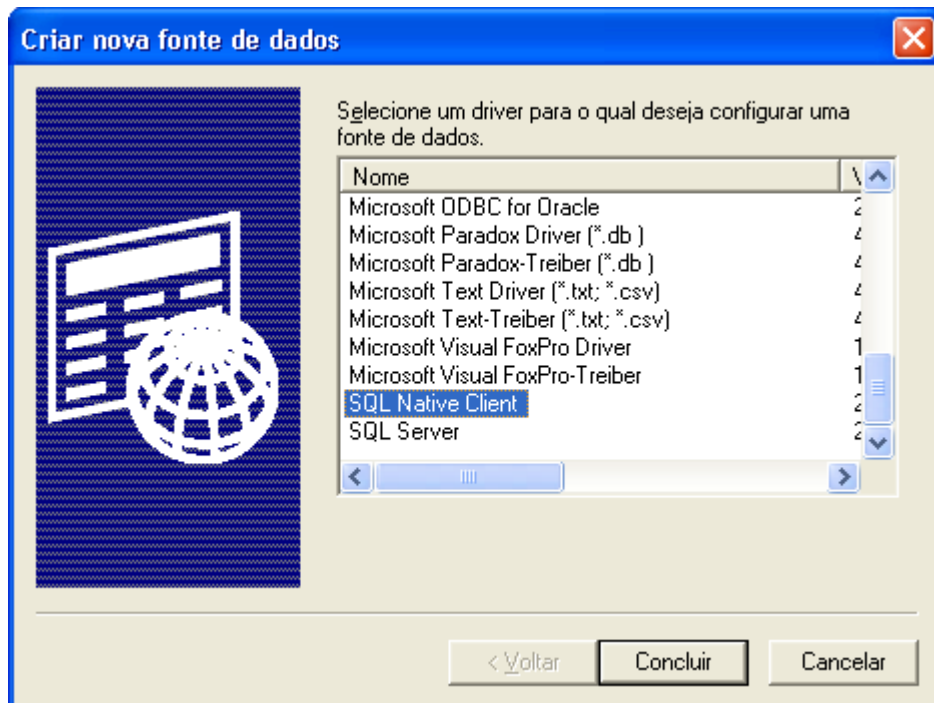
Criar nova fonte de dados

Selecione um driver para o qual deseja configurar uma fonte de dados.

| Nome | V |
|---|---|
| Microsoft ODBC for Oracle | 2 |
| Microsoft Paradox Driver (*.db ) | 4 |
| Microsoft Paradox-Treiber (*.db ) | 4 |
| Microsoft Text Driver (*.txt; *.csv) | 4 |
| Microsoft Text-Treiber (*.txt; *.csv) | 4 |
| Microsoft Visual FoxPro Driver | 1 |
| Microsoft Visual FoxPro-Treiber | 1 |
| SQL Native Client | 2 |
| SQL Server | 2 |

< Voltar | Concluir | Cancelar